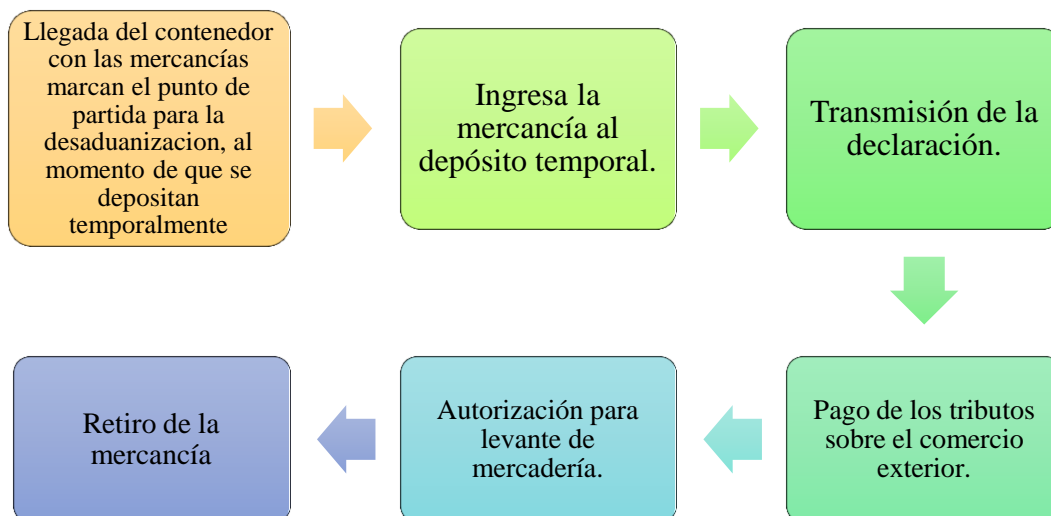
Llegada del contenedor con las mercancías marcan el punto de partida para la desaduanizacion, al momento de que se depositan temporalmente

Ingresa la mercancía al depósito temporal.

Transmisión de la declaración.

Pago de los tributos sobre el comercio exterior.

Autorización para levante de mercadería.

Retiro de la mercancía